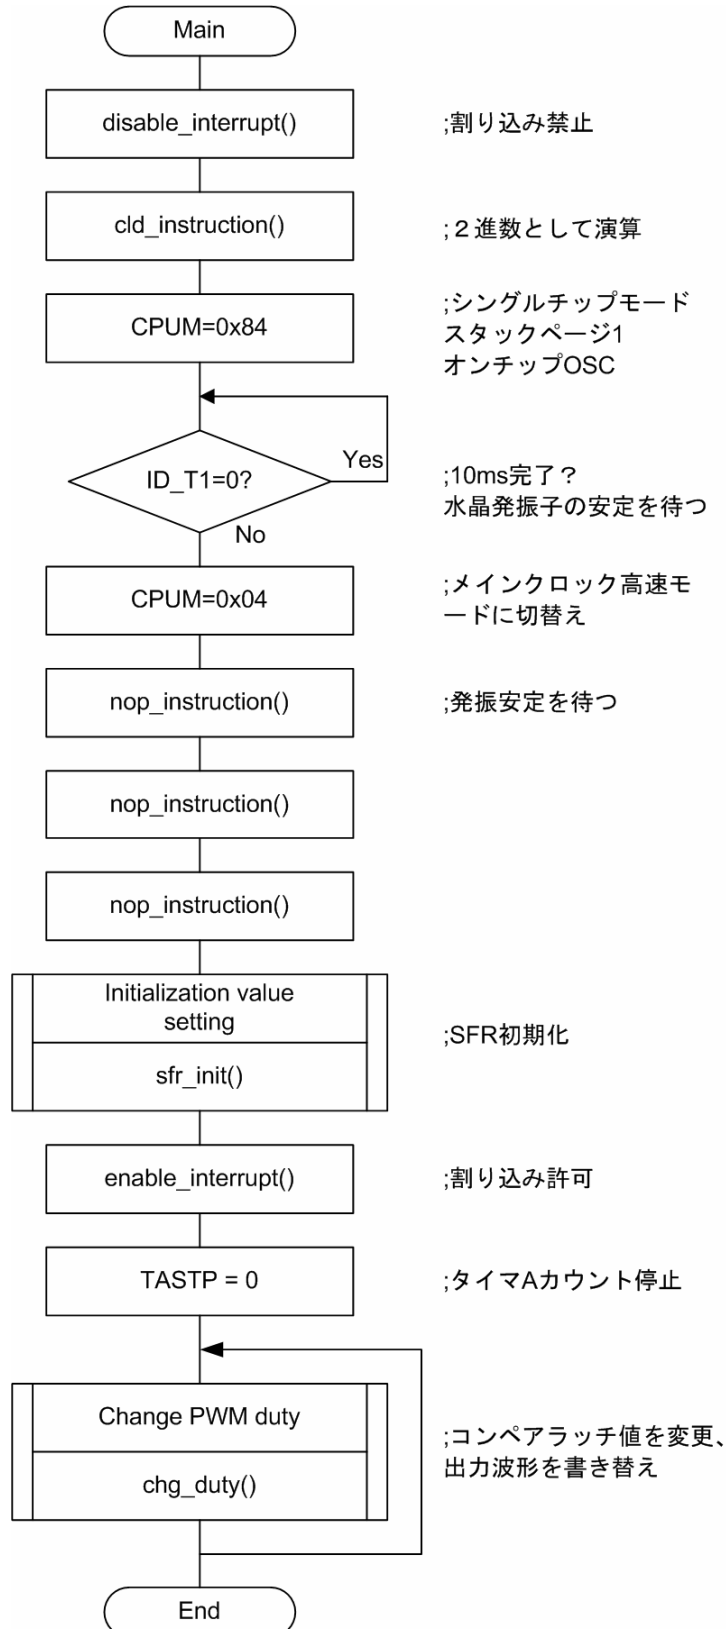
Main

disable_interrupt()

;割り込み禁止

cld_instruction()

;２進数として演算

CPUM=0x84

;シングルチップモード
スタックページ1
オンチップOSC

ID_T1=0?

Yes

No

;10ms完了？
水晶発振子の安定を待つ

CPUM=0x04

;メインクロック高速モードに切替え

nop_instruction()

;発振安定を待つ

nop_instruction()

nop_instruction()

Initialization value setting

sfr_init()

;SFR初期化

enable_interrupt()

;割り込み許可

TASTP = 0

;タイマAカウント停止

Change PWM duty

chg_duty()

;コンペアラッチ値を変更、
出力波形を書き替え

End